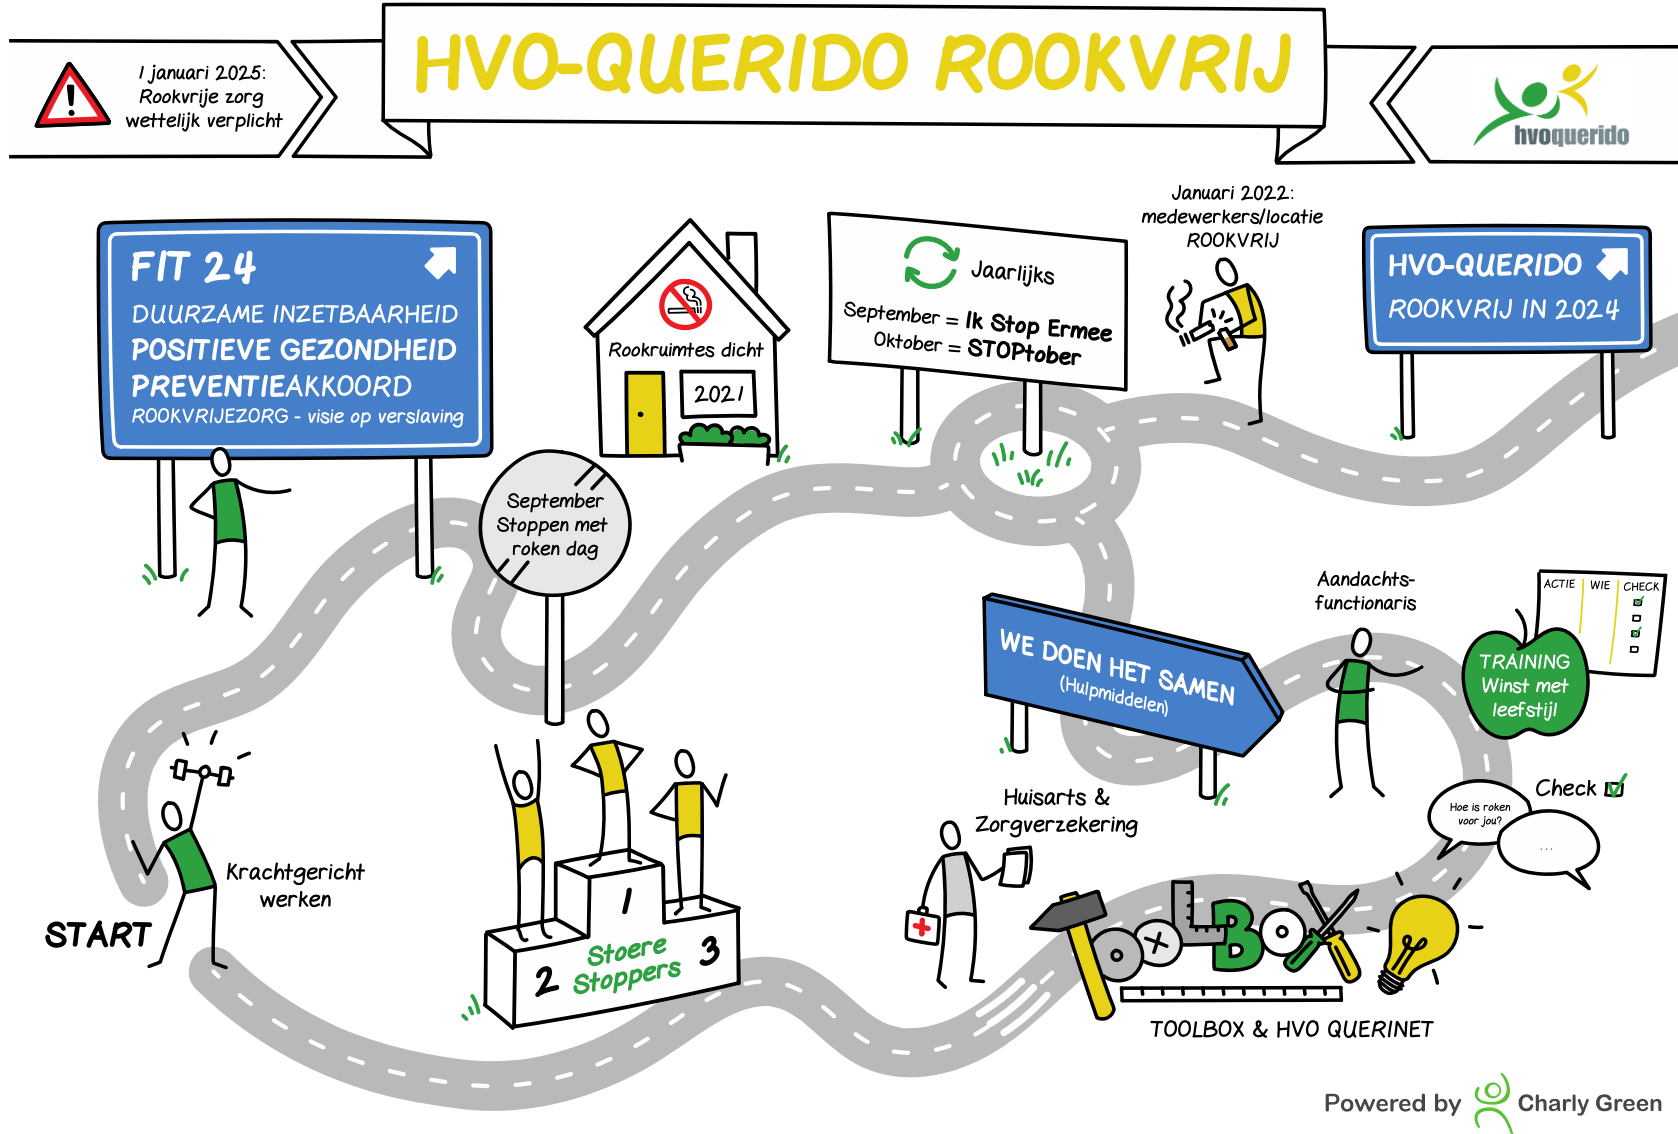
1 januari 2025: Rookvrije zorg wettelijk verplicht

HVO-QUERIDO ROOKVRIJ

hvoquerido

FIT 24
DUURZAME INZETBAARHEID
POSITIEVE GEZONDHEID
PREVENTIEAKKOORD
ROOKVRIJEZORG - visie op verslaving

Rookruimtes dicht
2021

Jaarlijks
September = Ik Stop Ermee
Oktober = STOPtober

Januari 2022: medewerkers/locatie ROOKVRIJ

HVO-QUERIDO
ROOKVRIJ IN 2024

September Stoppen met roken dag

WE DOEN HET SAMEN
(Hulpmiddelen)

Aandachts-functionaris

ACTIE | WIE | CHECK

TRAINING Winst met leefstijl

Check

Hoe is roken voor jou?

...

Huisarts & Zorgverzekering

Krachtgericht werken

START

1
2
3
Stoere Stoppers

ToolBox

TOOLBOX & HVO QUERINET

Powered by Charly Green